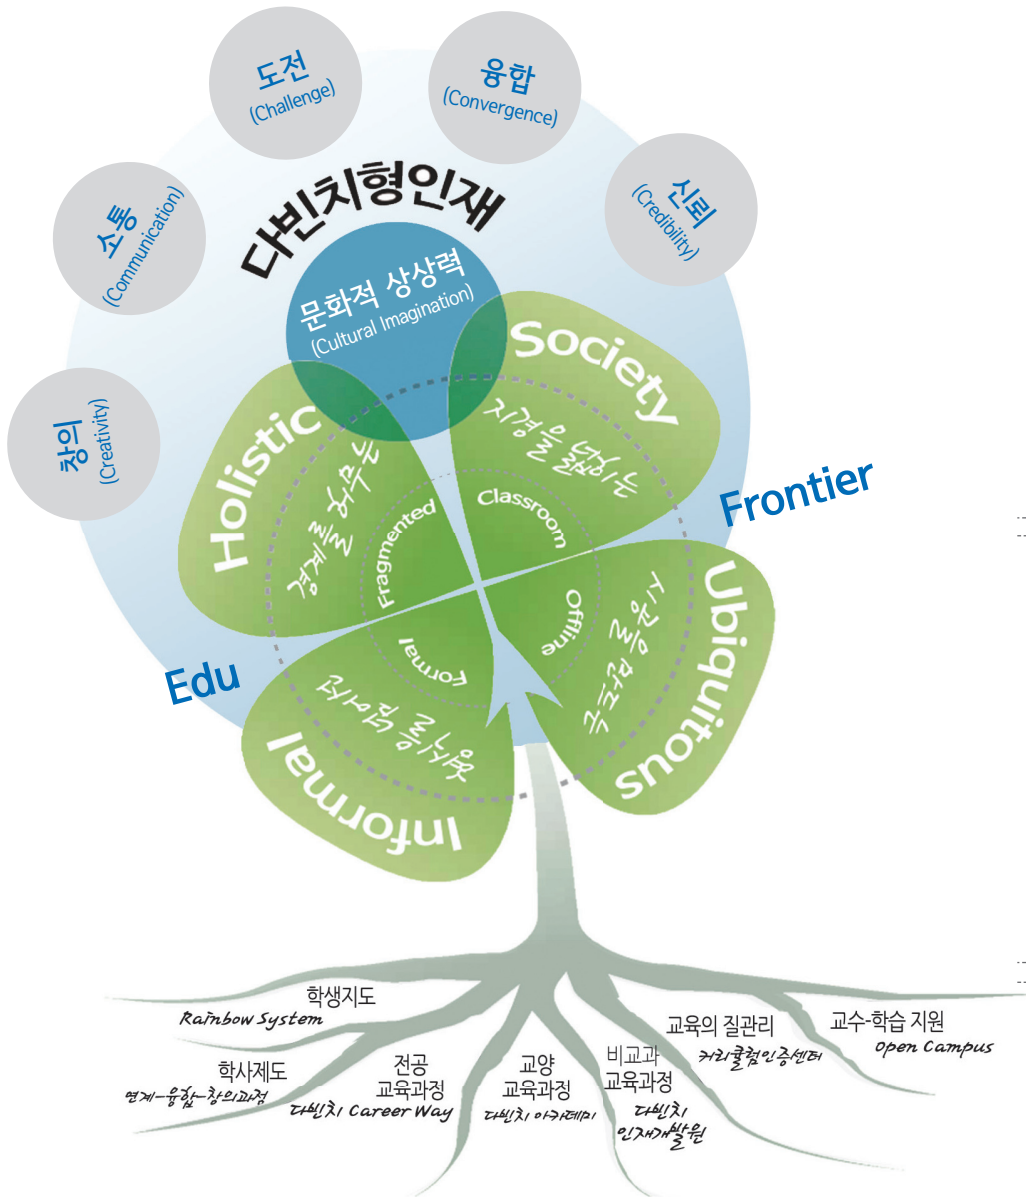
도전
(Challenge)

융합
(Convergence)

소통
(Communication)

신뢰
(Credibility)

창의
(Creativity)

다빈치형인재

문화적 상상력
(Cultural Imagination)

Society
지경을 넓히는

Holistic
경계를 허무는

Classroom

Fragmented

Offline

Formal

Frontier

Ubiquitous
언제나 통하는

Edu

Informal
자유롭게 즐기는

학생지도
Rainbow System

학사제도
연계-융합-창의과정

전공
교육과정
다빈치 Career Way

교양
교육과정
다빈치 아카데미

비교과
교육과정
다빈치
인재개발원

교육의 질관리
커리큘럼인증센터

교수-학습 지원
Open Campus